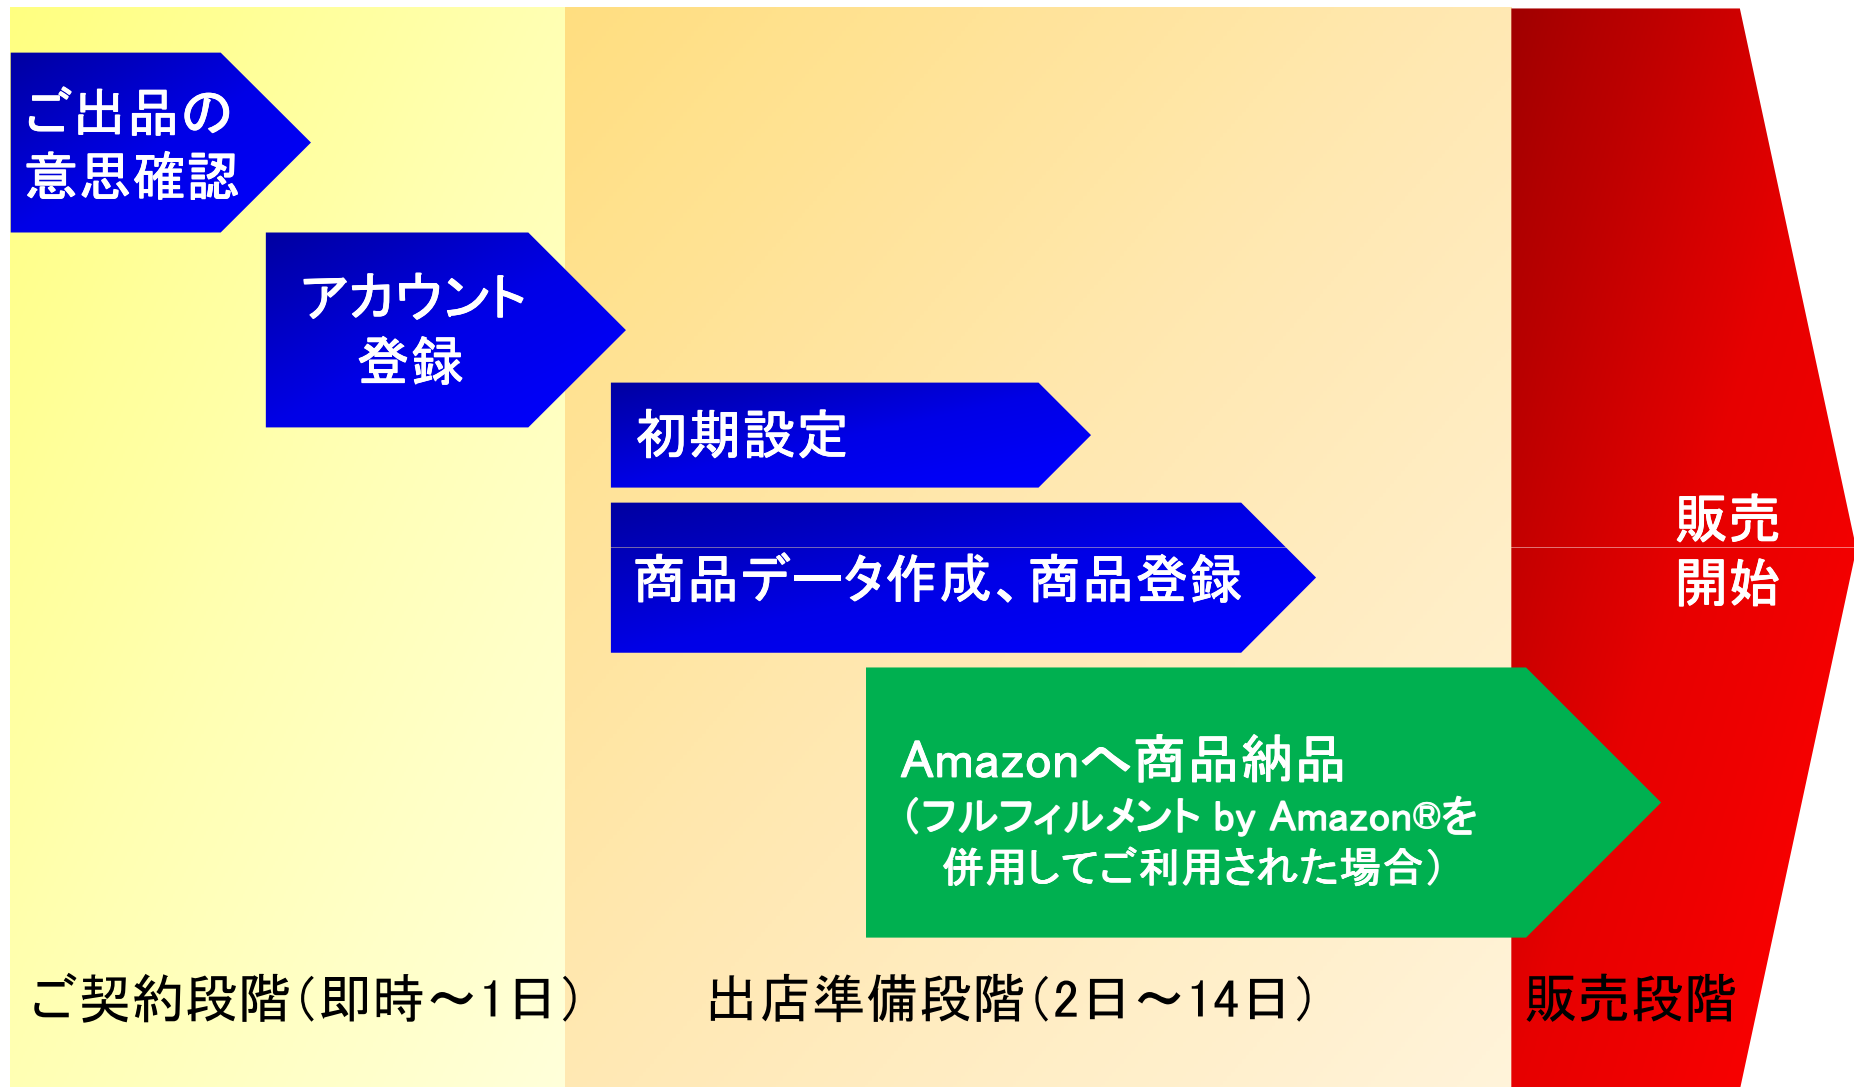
ご出品の意思確認

アカウント登録

初期設定

商品データ作成、商品登録

Amazonへ商品納品
（フルフィルメント by Amazon®を併用してご利用された場合）

販売開始

ご契約段階（即時～1日）

出店準備段階（2日～14日）

販売段階